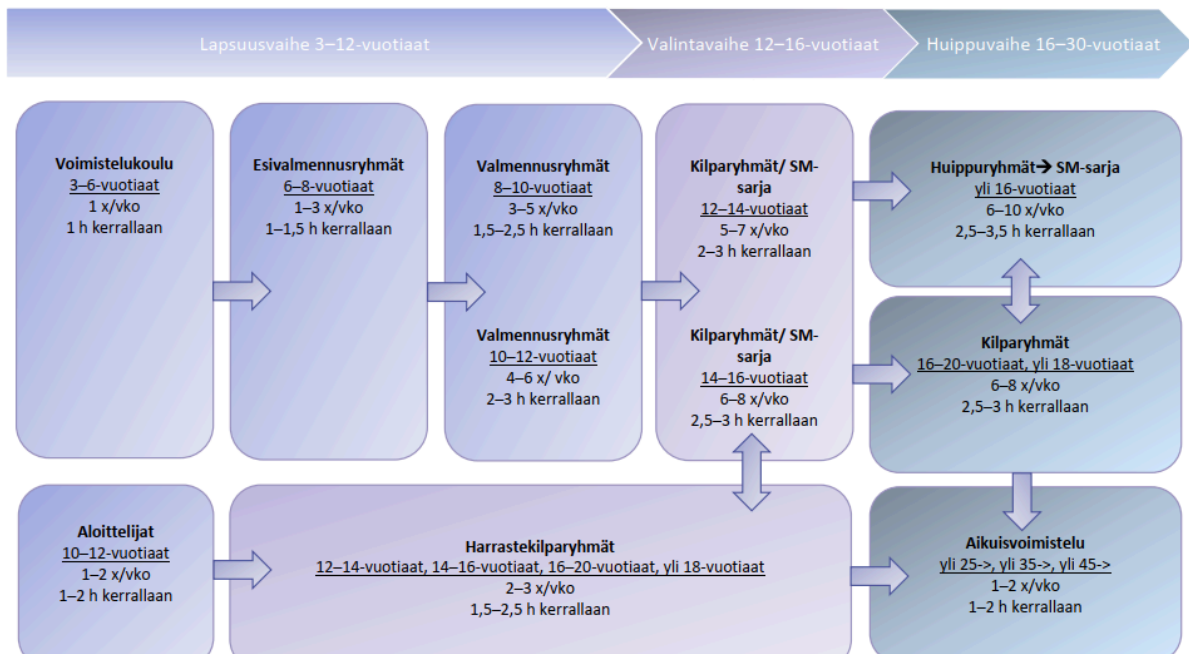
Lapsuusvaihe 3–12-vuotiaat

Valintavaihe 12–16-vuotiaat

Huippuvaihe 16–30-vuotiaat

Voimistelukoulu
3–6-vuotiaat
1 x/vko
1 h kerrallaan

Esivalmennusryhmät
6–8-vuotiaat
1–3 x/vko
1–1,5 h kerrallaan

Valmennusryhmät
8–10-vuotiaat
3–5 x/vko
1,5–2,5 h kerrallaan

Valmennusryhmät
10–12-vuotiaat
4–6 x/ vko
2–3 h kerrallaan

Kilparyhmät/ SM-sarja
12–14-vuotiaat
5–7 x/vko
2–3 h kerrallaan

Kilparyhmät/ SM-sarja
14–16-vuotiaat
6–8 x/vko
2,5–3 h kerrallaan

Huippuryhmät→ SM-sarja
yli 16-vuotiaat
6–10 x/vko
2,5–3,5 h kerrallaan

Kilparyhmät
16–20-vuotiaat, yli 18-vuotiaat
6–8 x/vko
2,5–3 h kerrallaan

Aloittelijat
10–12-vuotiaat
1–2 x/vko
1–2 h kerrallaan

Harrastekilparyhmät
12–14-vuotiaat, 14–16-vuotiaat, 16–20-vuotiaat, yli 18-vuotiaat
2–3 x/vko
1,5–2,5 h kerrallaan

Aikuisvoimistelu
yli 25->, yli 35->, yli 45->
1–2 x/vko
1–2 h kerrallaan